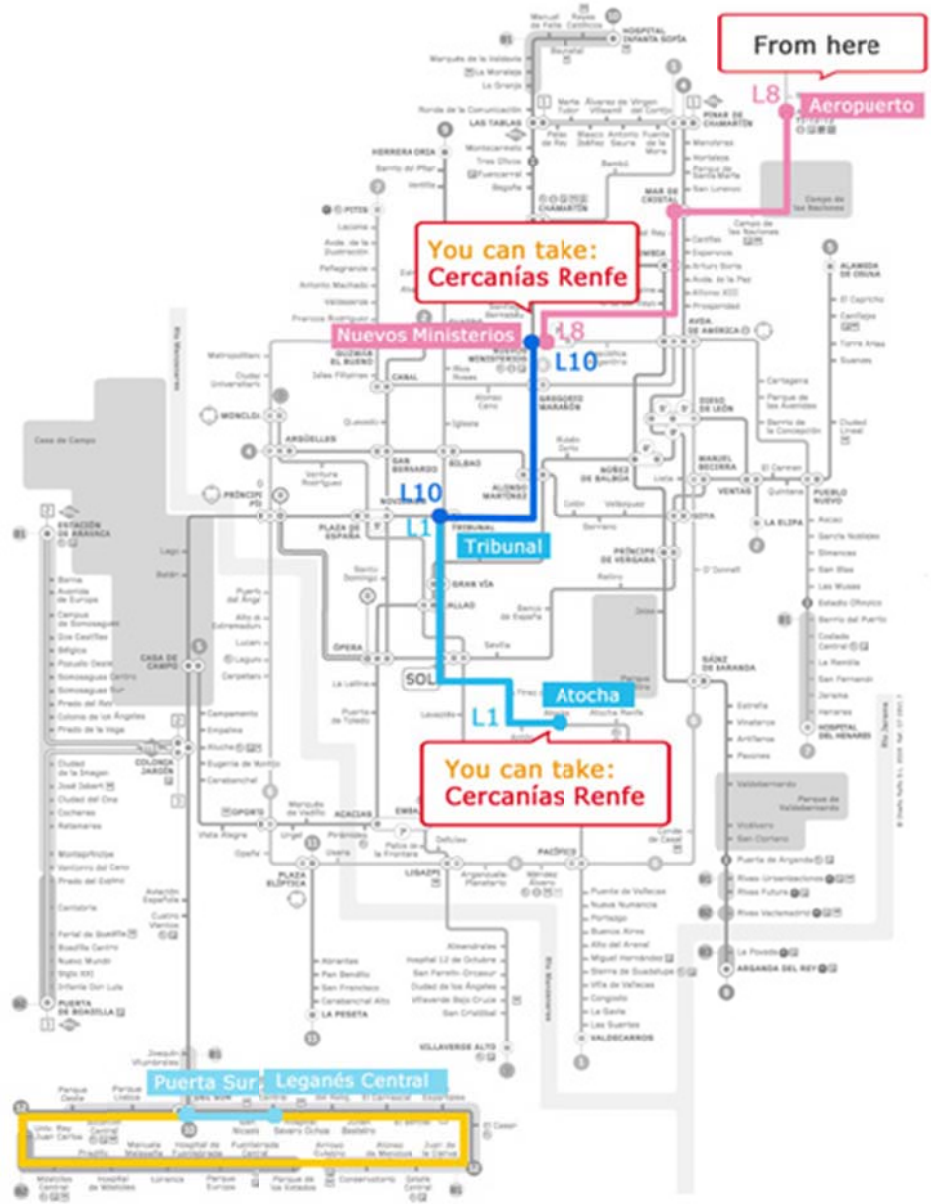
From here

L8

Aeropuerto

You can take:
Cercanías Renfe

Nuevos Ministerios

L8

L10

L10

L1

Tribunal

SOL

Atocha

L1

You can take:
Cercanías Renfe

Puerta Sur

Leganés Central

HOSPITAL INFANTA SOFÍA

LAS TABLAS

PINAR DE CHAMARTÍN

HERRERA ORIA

CHAMARTÍN

MAR DE CRISTAL

PITIS

AVDA. DE AMÉRICA

GREGORIO MARAÑÓN

DIEGO DE LEÓN

MONCLOA

ARGÜELLES

SAN BERNARDO

BILBAO

ALONSO MARTÍNEZ

NÚÑEZ DE BALBOA

MANUEL BECERRA

VENTAS

PUEBLO NUEVO

PRÍNCIPE PÍO

PLAZA DE ESPAÑA

PRÍNCIPE DE VERGARA

GOYA

LA ELIPA

GRAN VÍA

CALLAO

ÓPERA

ESTACIÓN DE ARAVACA

CASA DE CAMPO

COLONIA JARDÍN

SÁINZ DE BARANDA

ALAMEDA DE OSUNA

ACACIAS

EMBAJADORES

OPORTO

PLAZA ELÍPTICA

LEGAZPI

PACÍFICO

HOSPITAL DEL HENARES

ARGANDA DEL REY

PUERTA DE BOADILLA

LA PESETA

VILLAVERDE ALTO

VALDECARROS

Casa de Campo

Parque del Retiro

Campo de las Naciones

Parque de Valdebernardo